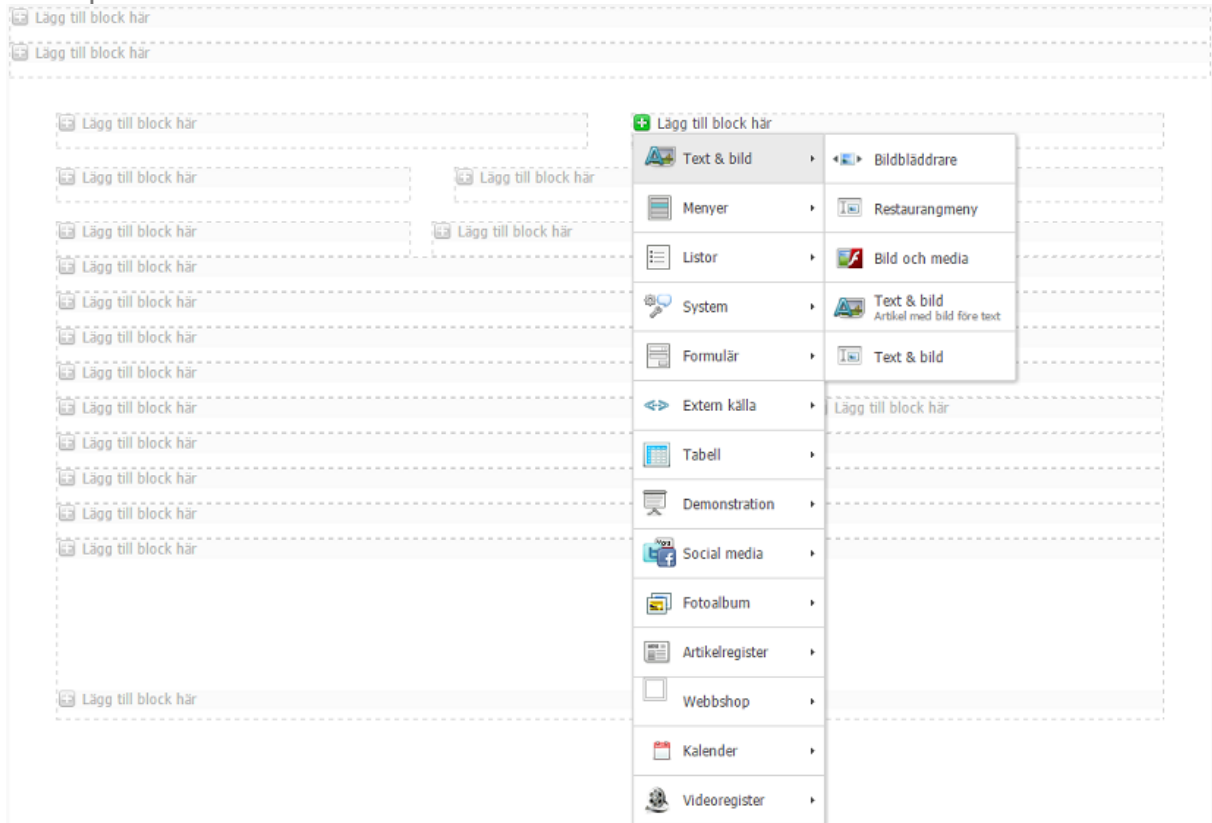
Lägg till block här

Lägg till block här

Lägg till block här

Lägg till block här

Text & bild

Bildbläddrare

Lägg till block här

Lägg till block här

Menyer

Restaurangmeny

Lägg till block här

Lägg till block här

Listor

Bild och media

Lägg till block här

Lägg till block här

System

Text & bild
Artikel med bild före text

Lägg till block här

Lägg till block här

Formulär

Text & bild

Lägg till block här

Lägg till block här

Extern källa

Lägg till block här

Lägg till block här

Tabell

Lägg till block här

Lägg till block här

Demonstration

Lägg till block här

Social media

Fotoalbum

Artikelregister

Lägg till block här

Webbshop

Kalender

Videoregister